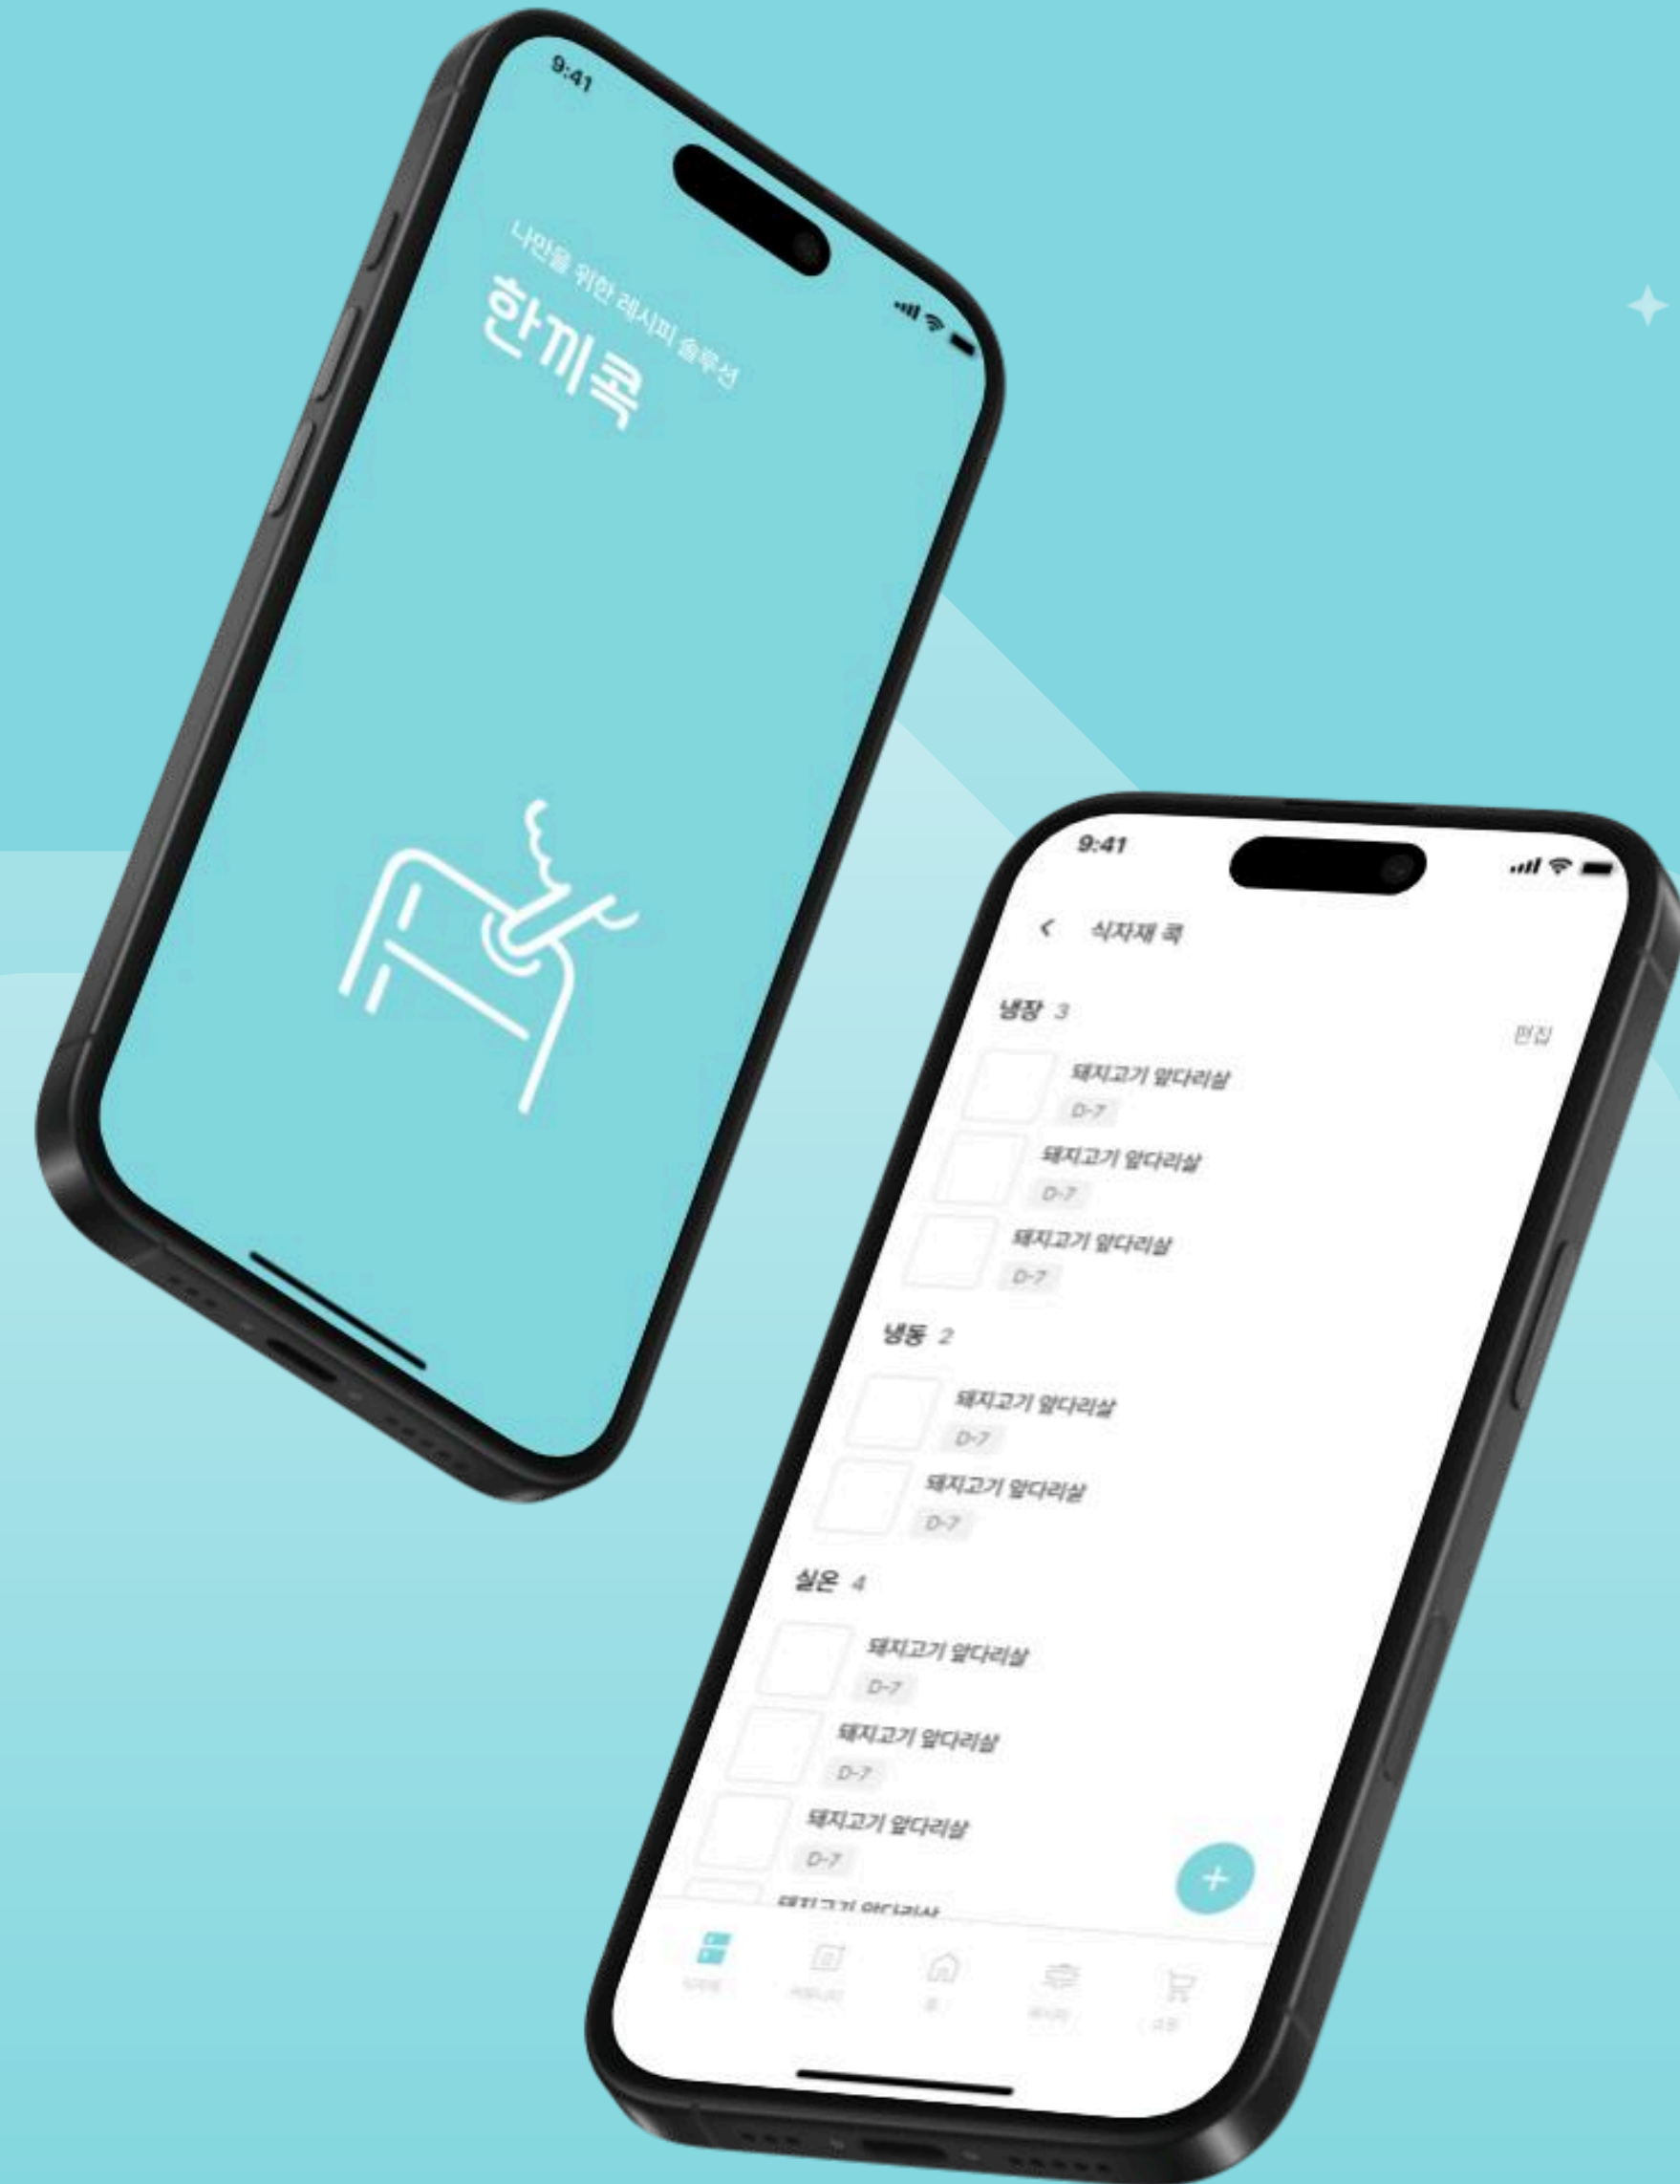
9:41

나만을 위한 레시피 솔루션
한끼콕

9:41

식자재 콕

냉장 3

편집

돼지고기 앞다리살
D-7
돼지고기 앞다리살
D-7
돼지고기 앞다리살
D-7

냉동 2

돼지고기 앞다리살
D-7
돼지고기 앞다리살
D-7

실온 4

돼지고기 앞다리살
D-7
돼지고기 앞다리살
D-7
돼지고기 앞다리살
D-7
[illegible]

+

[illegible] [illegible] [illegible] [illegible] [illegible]